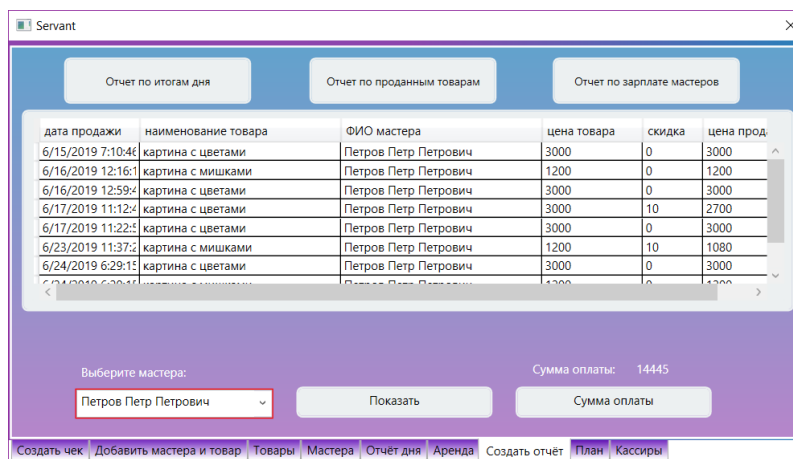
Servant

Отчет по итогам дня

Отчет по проданным товарам

Отчет по зарплате мастеров

| дата продажи | наименование товара | ФИО мастера | цена товара | скидка | цена прод |
|---|---|---|---|---|---|
| 6/15/2019 7:10:4 | картина с цветами | Петров Петр Петрович | 3000 | 0 | 3000 |
| 6/16/2019 12:16:1 | картина с мишками | Петров Петр Петрович | 1200 | 0 | 1200 |
| 6/16/2019 12:59:4 | картина с цветами | Петров Петр Петрович | 3000 | 0 | 3000 |
| 6/17/2019 11:12:4 | картина с цветами | Петров Петр Петрович | 3000 | 10 | 2700 |
| 6/17/2019 11:22:5 | картина с цветами | Петров Петр Петрович | 3000 | 0 | 3000 |
| 6/23/2019 11:37:2 | картина с мишками | Петров Петр Петрович | 1200 | 10 | 1080 |
| 6/24/2019 6:29:1 | картина с цветами | Петров Петр Петрович | 3000 | 0 | 3000 |
| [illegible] | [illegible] | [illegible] | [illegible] | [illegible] | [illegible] |

Выберите мастера:

Петров Петр Петрович

Сумма оплаты: 14445

Показать

Сумма оплаты

Создать чек | Добавить мастера и товар | Товары | Мастера | Отчёт дня | Аренда | Создать отчёт | План | Кассиры